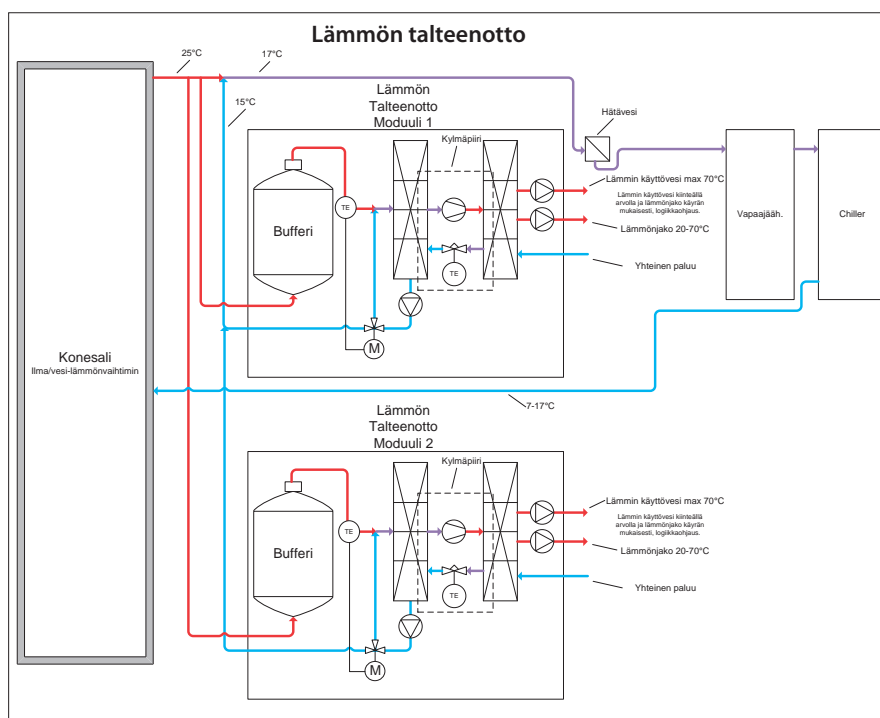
Lämmön talteenotto

25°C

17°C

15°C

Lämmön Talteenotto Moduuli 1

Hätävesi

Kylmäpiiri

Bufferi

TE

TE

M

Lämmin käyttövesi max 70°C

Lämmin käyttövesi kiinteällä arvolla ja lämmönjako käyrän mukaisesti, logiikkaohjaus.

Lämmönjako 20-70°C

Yhteinen paluu

Vapaajääh.

Chiller

Konesali
Ilma/vesi-lämmönvaihtimin

7-17°C

Lämmön Talteenotto Moduuli 2

Kylmäpiiri

Bufferi

TE

TE

M

Lämmin käyttövesi max 70°C

Lämmin käyttövesi kiinteällä arvolla ja lämmönjako käyrän mukaisesti, logiikkaohjaus.

Lämmönjako 20-70°C

Yhteinen paluu